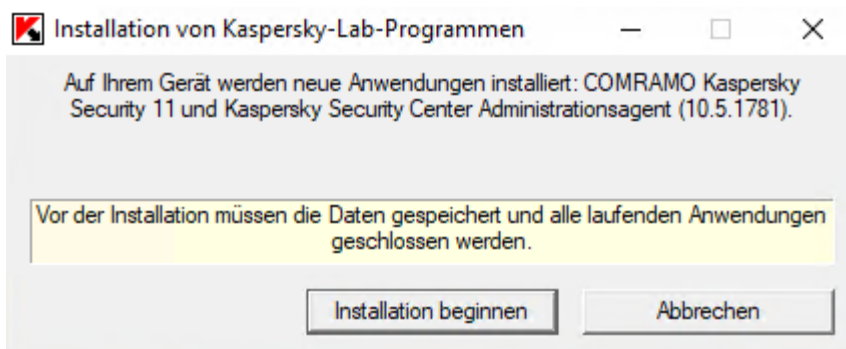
Installation von Kaspersky-Lab-Programmen

Auf Ihrem Gerät werden neue Anwendungen installiert: COMRAMO Kaspersky Security 11 und Kaspersky Security Center Administrationsagent (10.5.1781).

Vor der Installation müssen die Daten gespeichert und alle laufenden Anwendungen geschlossen werden.

Installation beginnen

Abbrechen